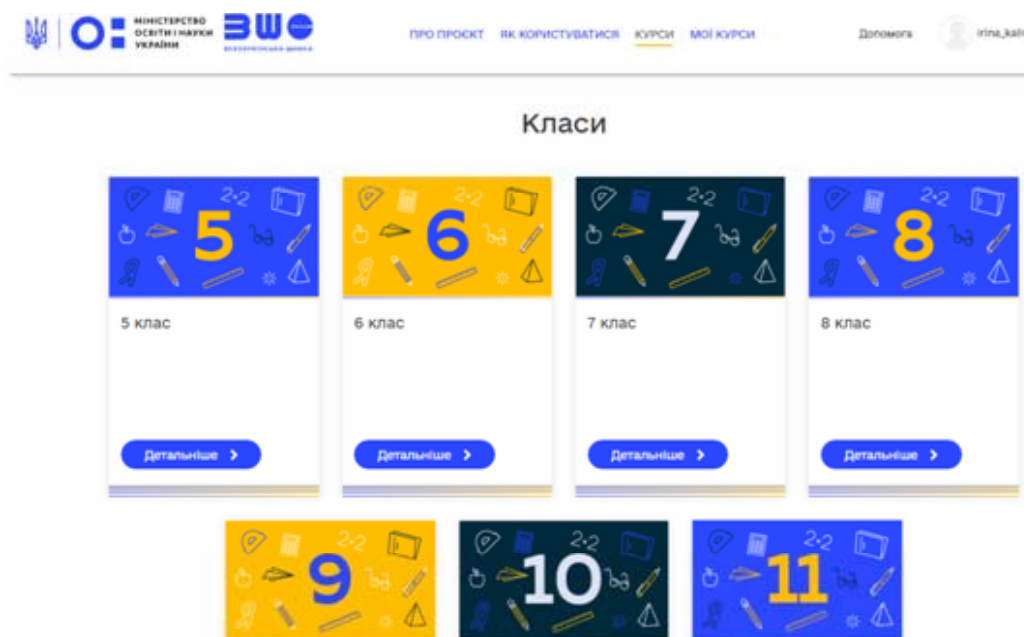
МІНІСТЕРСТВО ОСВІТИ І НАУКИ УКРАЇНИ

ВШО

ВСЕУКРАЇНСЬКА ШКОЛА

ПРО ПРОЄКТ ЯК КОРИСТУВАТИСЯ КУРСИ МОЇ КУРСИ

Допомога irina_kali

Класи

2·2 5

5 клас

Детальніше

2·2 6

6 клас

Детальніше

2·2 7

7 клас

Детальніше

2·2 8

8 клас

Детальніше

2·2 9

2·2 10

2·2 11